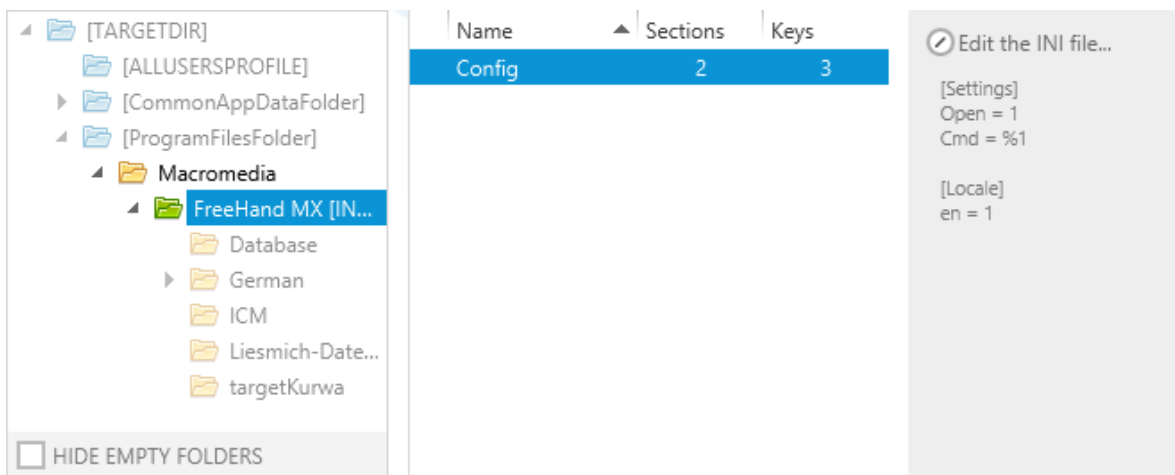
[TARGETDIR]
[ALLUSERSPROFILE]
[CommonAppDataFolder]
[ProgramFilesFolder]
Macromedia
FreeHand MX [IN...
Database
German
ICM
Liesmich-Date...
targetKurwa

HIDE EMPTY FOLDERS

| Name | Sections | Keys |
|---|---|---|
| Config | 2 | 3 |

Edit the INI file...

[Settings]
Open = 1
Cmd = %1

[Locale]
en = 1